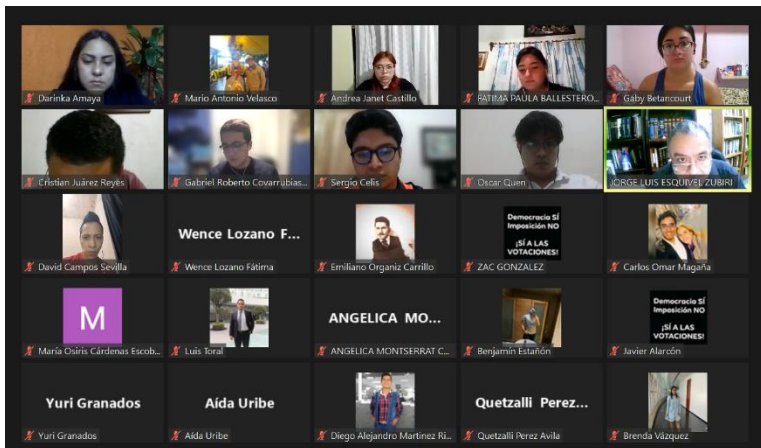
Darinka Amaya
Mario Antonio Velasco
Andrea Janet Castillo
FATIMA PAULA BALLESTERO...
Gaby Betancourt
Cristian Juárez Reyes
Gabriel Roberto Covarrubias...
Sergio Celis
Oscar Quen
JORGE LUIS ESQUIVEL ZUBIRI
David Campos Sevilla
Wence Lozano F...
Wence Lozano Fátima
Emiliano Organiz Carrillo
Democracia SÍ Imposición NO ¡SÍ A LAS VOTACIONES!
ZAC GONZALEZ
Carlos Omar Magaña
M
María Osiris Cárdenas Escob...
Luis Toral
ANGELICA MO...
ANGELICA MONTSERRAT C...
Benjamín Estañón
Democracia SÍ Imposición NO ¡SÍ A LAS VOTACIONES!
Javier Alarcón
Yuri Granados
Yuri Granados
Aída Uribe
Aída Uribe
Diego Alejandro Martinez Ri...
Quetzalli Perez...
Quetzalli Perez Avila
Brenda Vázquez